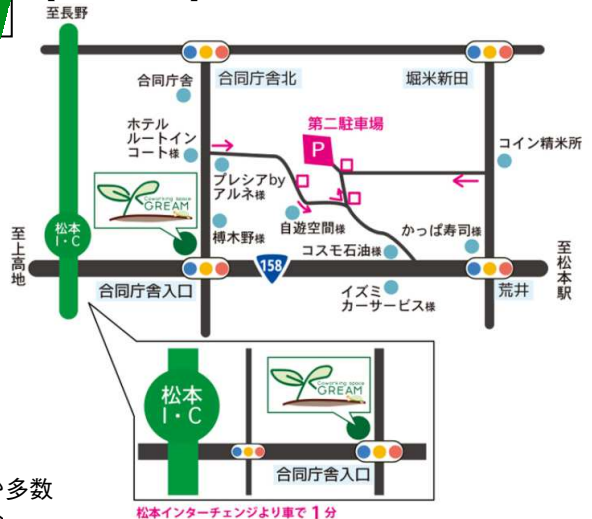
至長野

合同庁舎

合同庁舎北

堀米新田

ホテル ルートイン コート様

第二駐車場

P

コイン精米所

Coworking space GREAM

プレシアby アルネ様

自遊空間様

かっぱ寿司様

榑木野様

コスモ石油様

松本 I・C

至上高地

158

至松本駅

合同庁舎入口

イズミ カーサービス様

荒井

松本 I・C

Coworking space GREAM

合同庁舎入口

松本インターチェンジより車で 1分

多数